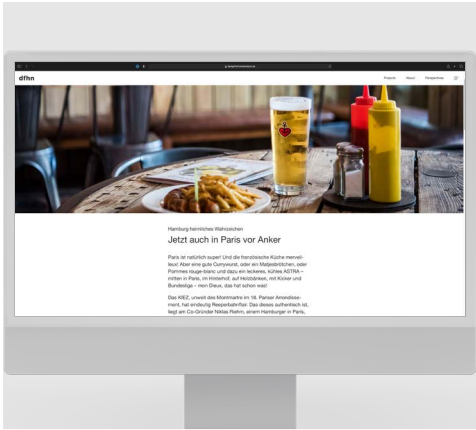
dfhn

Projects About Perspectives

Hamburg heimliches Wahrzeichen

Jetzt auch in Paris vor Anker

Paris ist natürlich super! Und die französische Küche merveilleux! Aber eine gute Currywurst, oder ein Matjesbrötchen, oder Pommes rouge-blanc und dazu ein leckeres, kühles ASTRA – mitten in Paris, im Hinterhof, auf Holzbänken, mit Kicker und Bundesliga – mon Dieux, das hat schon was!

Das KIEZ, unweit des Montmartre im 18. Pariser Arrondissement, hat endeutig Reeperbahnflair. Das dieses authentisch ist, liegt am Co-Gründer Niklas Riehm, einem Hamburger in Paris,